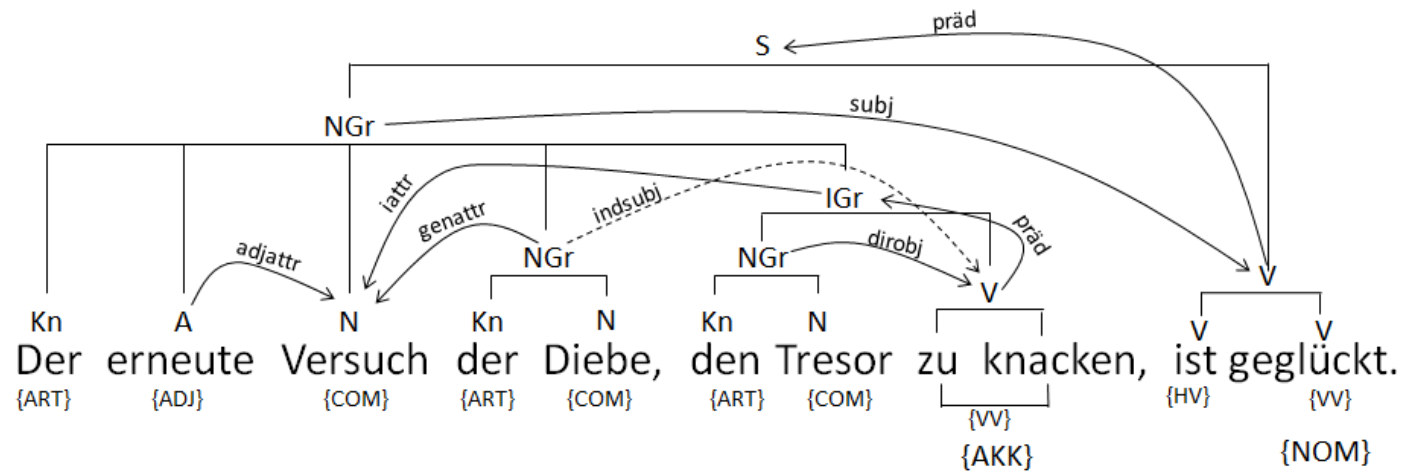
präd
S
subj
NGr
iattr
IGr
genattr
indsubj
präd
adjattr
NGr
NGr
dirobj
V
V
Kn
A
N
Kn
N
Kn
N
V
V
Der erneute Versuch der Diebe, den Tresor zu knacken, ist geglückt.
{ART}
{ADJ}
{COM}
{ART}
{COM}
{ART}
{COM}
{VV}
{HV}
{VV}
{AKK}
{NOM}